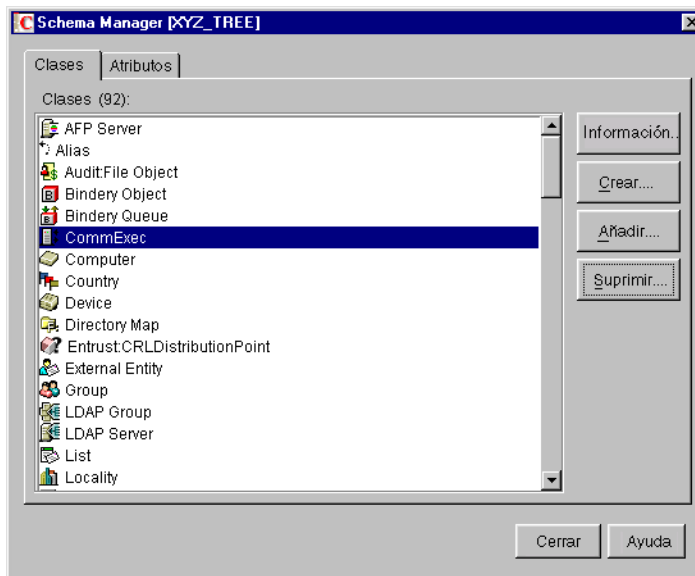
Schema Manager [XYZ_TREE]

Clases | Atributos

Clases (92):

AFP Server
Alias
Audit:File Object
Bindery Object
Bindery Queue
CommExec
Computer
Country
Device
Directory Map
Entrust:CRLDistributionPoint
External Entity
Group
LDAP Group
LDAP Server
List
Locality

Información...
Crear...
Añadir...
Suprimir...

Cerrar
Ayuda